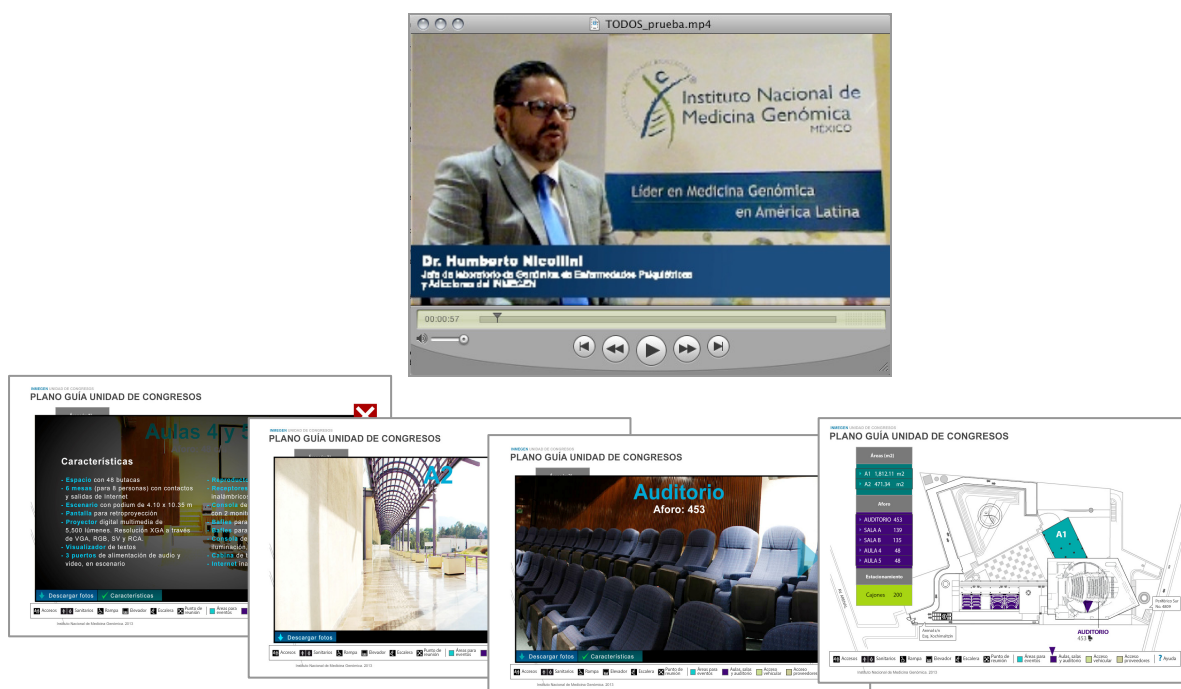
TODOS_prueba.mp4

Instituto Nacional de Medicina Genómica
MÉXICO

Líder en Medicina Genómica en América Latina

Dr. Humberto Nicolini
Jefe de laboratorio de Genómica de Enfermedades Psiquiátricas y Adicciones del INMEGEN

00:00:57

INMEGEN UNIDAD DE CONGRESOS
PLANO GUÍA UNIDAD DE CONGRESOS

Aulas 4 y 5

Características
- Espacio con 48 butacas
- 6 mesas (para 6 personas) con contactos y salidas de internet
- Escenario con podium de 4.10 x 10.35 m
- Pantalla para retroproyección
- Proyector digital multimedia de 5,500 lúmenes. Resolución XGA a través de VGA, RGB, SV y RCA.
- Visualizador de textos
- 3 puertos de alimentación de audio y video, en escenario

- Reproductor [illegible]
- Receptores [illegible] inalámbricos
- Consola de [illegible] con 2 monit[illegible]
- Bafles para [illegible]
- Bafles para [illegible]
- Consola de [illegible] iluminación
- Cabina de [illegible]
- Internet ina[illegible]

Descargar fotos
Características

Accesos  Sanitarios  Rampa  Elevador  Escalera  Punto de reunión  Áreas para eventos

Instituto Nacional de Medicina Genómica 2013

INMEGEN UNIDAD DE CONGRESOS
PLANO GUÍA UNIDAD DE CONGRESOS

A2

Descargar fotos

Accesos  Sanitarios  Rampa  Elevador  Escalera  Punto de reunión  Áreas para eventos

Instituto Nacional de Medicina Genómica 2013

INMEGEN UNIDAD DE CONGRESOS
PLANO GUÍA UNIDAD DE CONGRESOS

Auditorio
Aforo: 453

Descargar fotos
Características

Accesos  Sanitarios  Rampa  Elevador  Escalera  Punto de reunión  Áreas para eventos  Aulas, salas y auditorio  Acceso vehicular  Acceso proveedores

Instituto Nacional de Medicina Genómica 2013

INMEGEN UNIDAD DE CONGRESOS
PLANO GUÍA UNIDAD DE CONGRESOS

Áreas (m2)
A1 1,812.11 m2
A2 471.34 m2

Aforo
AUDITORIO 453
SALA A 139
SALA B 135
AULA 4 48
AULA 5 48

Estacionamiento
Cajones 200

A1
AUDITORIO
453

Periférico Sur No. 4809
Arenal a/n Esq. Xochimilco

Accesos  Sanitarios  Rampa  Elevador  Escalera  Punto de reunión  Áreas para eventos  Aulas, salas y auditorio  Acceso vehicular  Acceso proveedores  Ayuda

Instituto Nacional de Medicina Genómica 2013